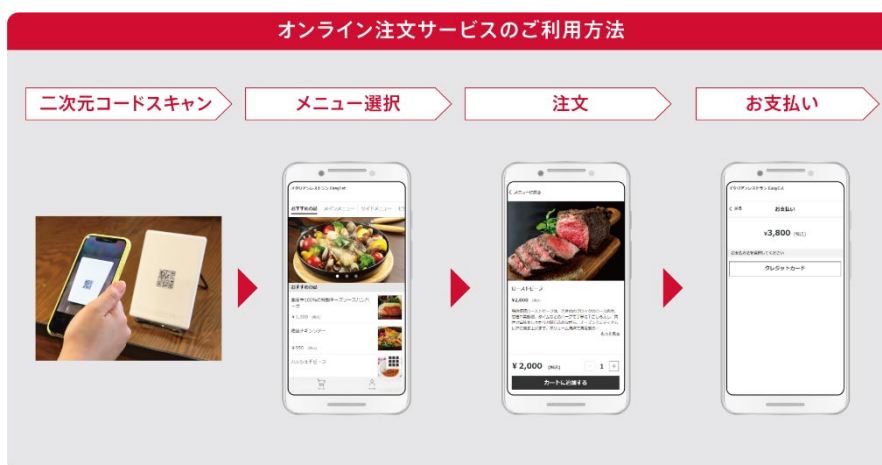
オンライン注文サービスのご利用方法

二次元コードスキャン

メニュー選択

注文

お支払い

イタリアンレストラン Sample

おすすめの品　メインメニュー　サイドメニュー

おすすめの品

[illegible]

¥1,350 (税込)

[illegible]

¥550 (税込)

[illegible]

メニュー一覧

ローストビーフ

¥2,000 (税込)

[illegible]

¥ 2,000 (税込)

1

カートに追加する

イタリアンレストラン Sample

お支払い

¥3,800 (税込)

クレジットカード